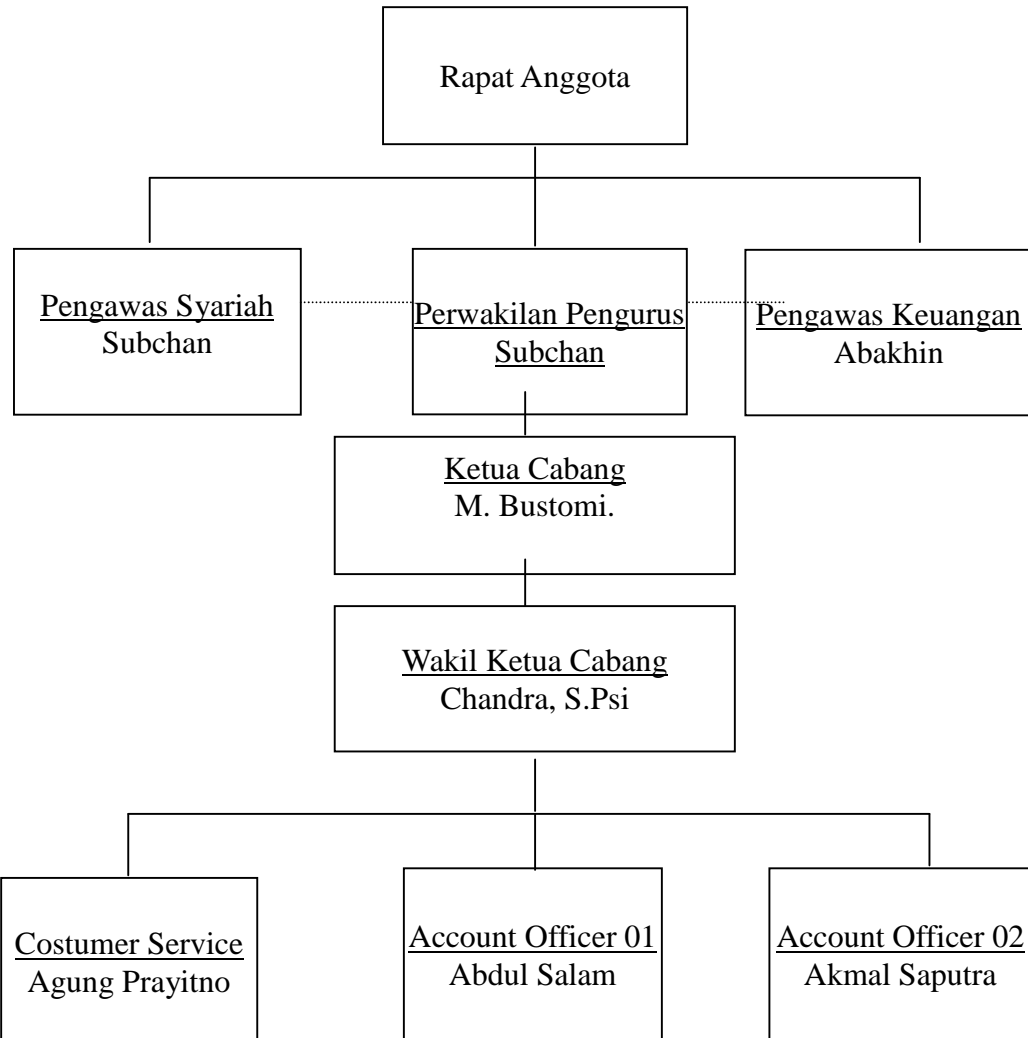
Rapat Anggota

Pengawas Syariah
Subchan

Perwakilan Pengurus
Subchan

Pengawas Keuangan
Abakhin

Ketua Cabang
M. Bustomi.

Wakil Ketua Cabang
Chandra, S.Psi

Costumer Service
Agung Prayitno

Account Officer 01
Abdul Salam

Account Officer 02
Akmal Saputra